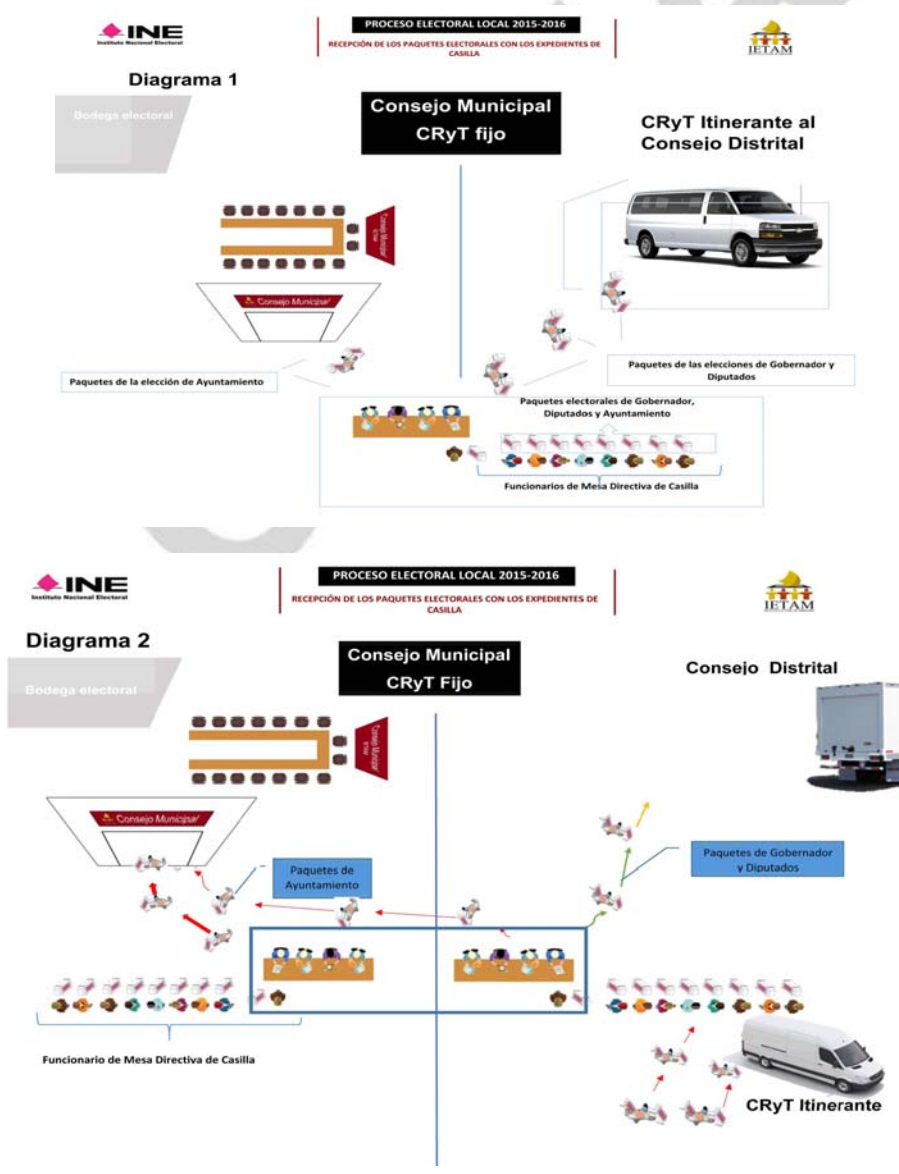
INE
Instituto Nacional Electoral

PROCESO ELECTORAL LOCAL 2015-2016

RECEPCIÓN DE LOS PAQUETES ELECTORALES CON LOS EXPEDIENTES DE CASILLA

IETAM

Diagrama 1

Bodega electoral

Consejo Municipal
CRyT fijo

CRyT Itinerante al Consejo Distrital

Consejo Municipal

Consejo Municipal

Paquetes de la elección de Ayuntamiento

Paquetes de las elecciones de Gobernador y Diputados

Paquetes electorales de Gobernador, Diputados y Ayuntamiento

Funcionarios de Mesa Directiva de Casilla

INE
Instituto Nacional Electoral

PROCESO ELECTORAL LOCAL 2015-2016

RECEPCIÓN DE LOS PAQUETES ELECTORALES CON LOS EXPEDIENTES DE CASILLA

IETAM

Diagrama 2

Bodega electoral

Consejo Municipal
CRyT Fijo

Consejo Distrital

Consejo Municipal

Consejo Municipal

Paquetes de Ayuntamiento

Paquetes de Gobernador y Diputados

Funcionario de Mesa Directiva de Casilla

CRyT Itinerante